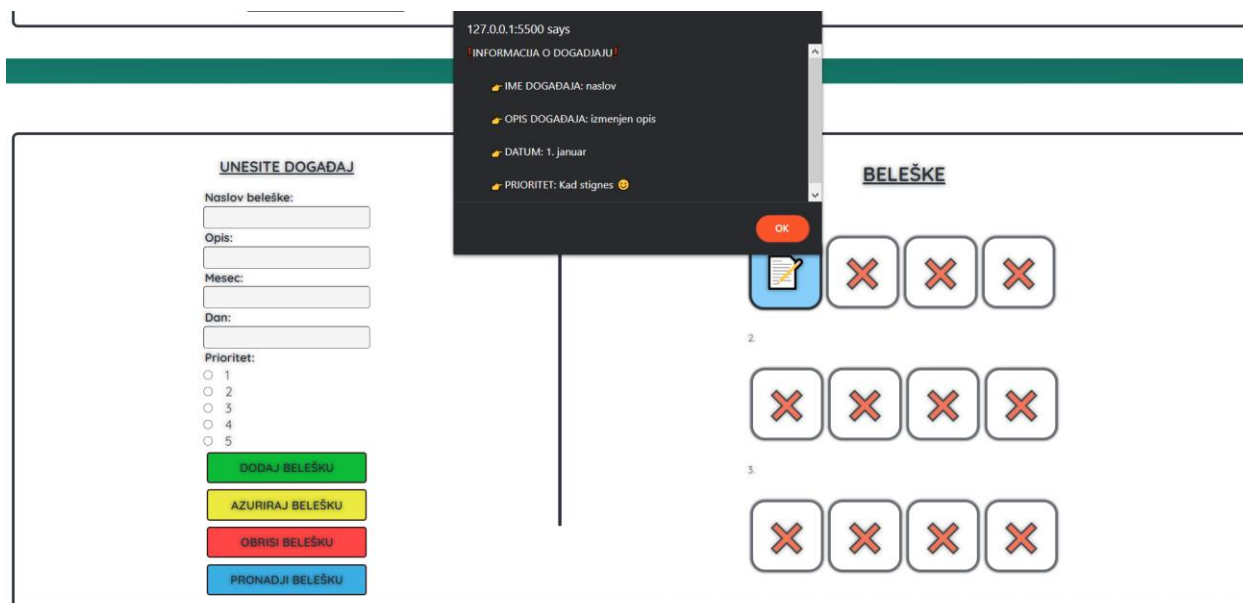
127.0.0.1:5500 says

❗INFORMACIJA O DOGADJAJU❗

👉 IME DOGAĐAJA: naslov

👉 OPIS DOGAĐAJA: izmenjen opis

👉 DATUM: 1. januar

👉 PRIORITET: Kad stignes 😊

OK

UNESITE DOGAĐAJ

Naslov beleške:

Opis:

Mesec:

Dan:

Prioritet:

1
2
3
4
5

DODAJ BELEŠKU

AZURIRAJ BELEŠKU

OBRISI BELEŠKU

PRONADJI BELEŠKU

BELEŠKE

2.

3.